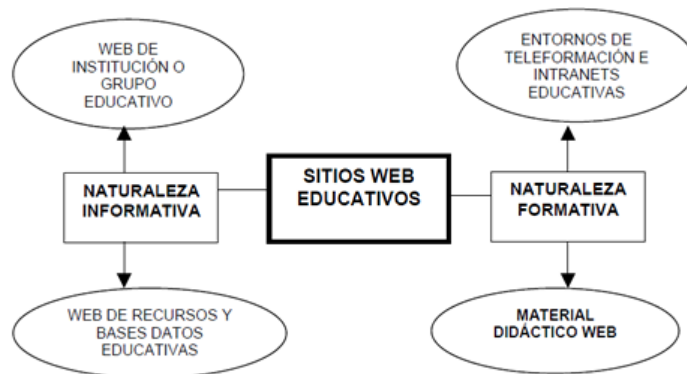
WEB DE INSTITUCIÓN O GRUPO EDUCATIVO

ENTORNOS DE TELEFORMACIÓN E INTRANETS EDUCATIVAS

NATURALEZA INFORMATIVA

SITIOS WEB EDUCATIVOS

NATURALEZA FORMATIVA

WEB DE RECURSOS Y BASES DATOS EDUCATIVAS

MATERIAL DIDÁCTICO WEB